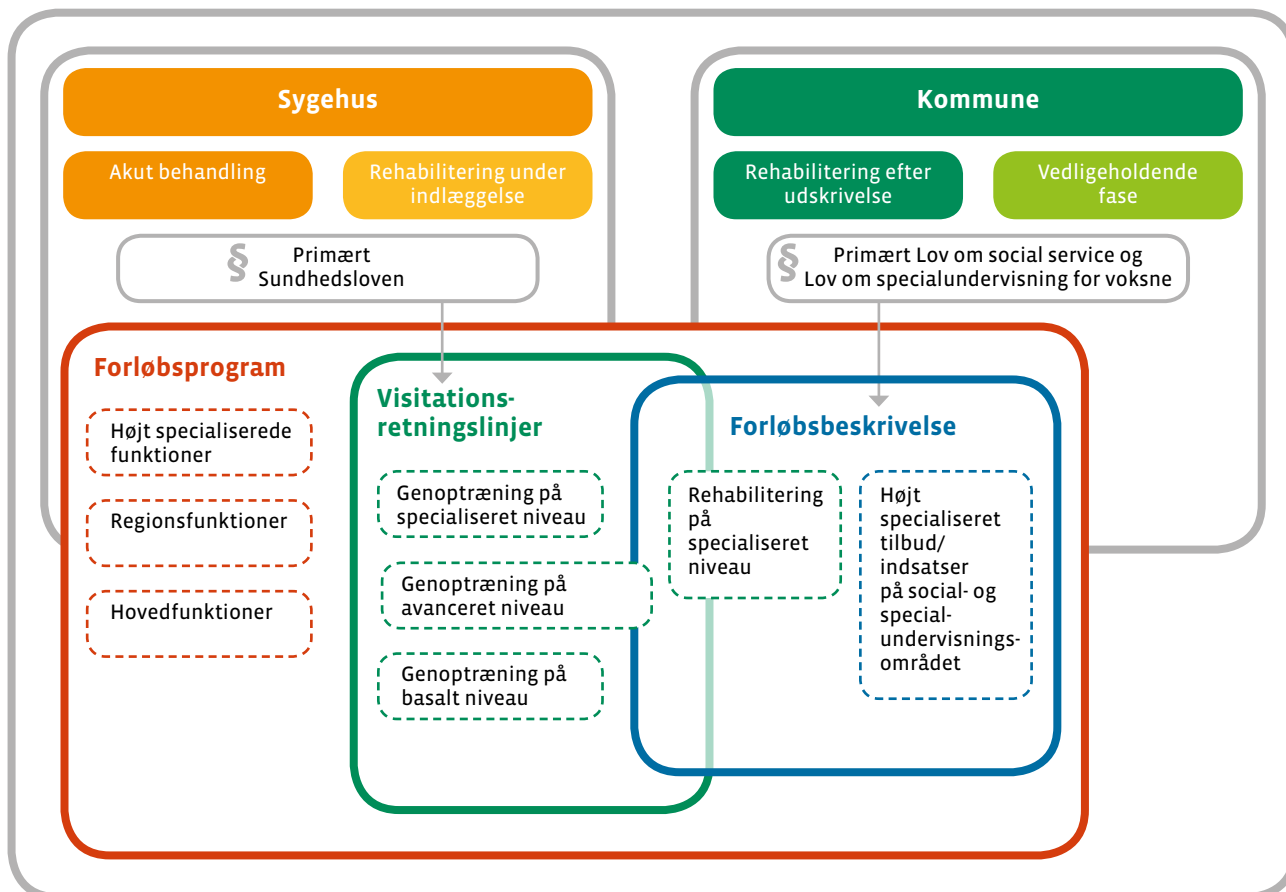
Sygehus

Akut behandling

Rehabilitering under indlæggelse

§ Primært Sundhedsloven

Kommune

Rehabilitering efter udskrivelse

Vedligeholdende fase

§ Primært Lov om social service og Lov om specialundervisning for voksne

Forløbsprogram

Højt specialiserede funktioner

Regionsfunktioner

Hovedfunktioner

Visitationsretningslinjer

Genoptræning på specialiseret niveau

Genoptræning på avanceret niveau

Genoptræning på basalt niveau

Forløbsbeskrivelse

Rehabilitering på specialiseret niveau

Højt specialiseret tilbud/ indsatser på social- og specialundervisningsområdet